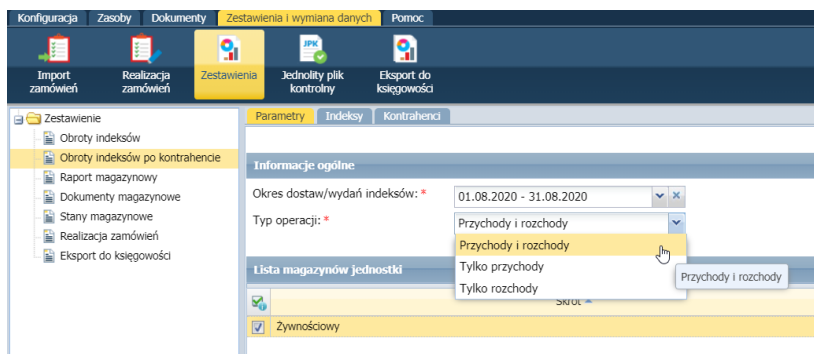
Konfiguracja Zasoby Dokumenty Zestawienia i wymiana danych Pomoc

Import zamówień
Realizacja zamówień
Zestawienia
JPK
Jednolity plik kontrolny
Eksport do księgowości

Zestawienie
Obroty indeksów
Obroty indeksów po kontrahencie
Raport magazynowy
Dokumenty magazynowe
Stany magazynowe
Realizacja zamówień
Eksport do księgowości

Parametry Indeksy Kontrahenci

Informacje ogólne

Okres dostaw/wydań indeksów: * 01.08.2020 - 31.08.2020

Typ operacji: * Przychody i rozchody

Przychody i rozchody
Tylko przychody
Tylko rozchody

Przychody i rozchody

Lista magazynów jednostki

Skrót

Żywnościowy